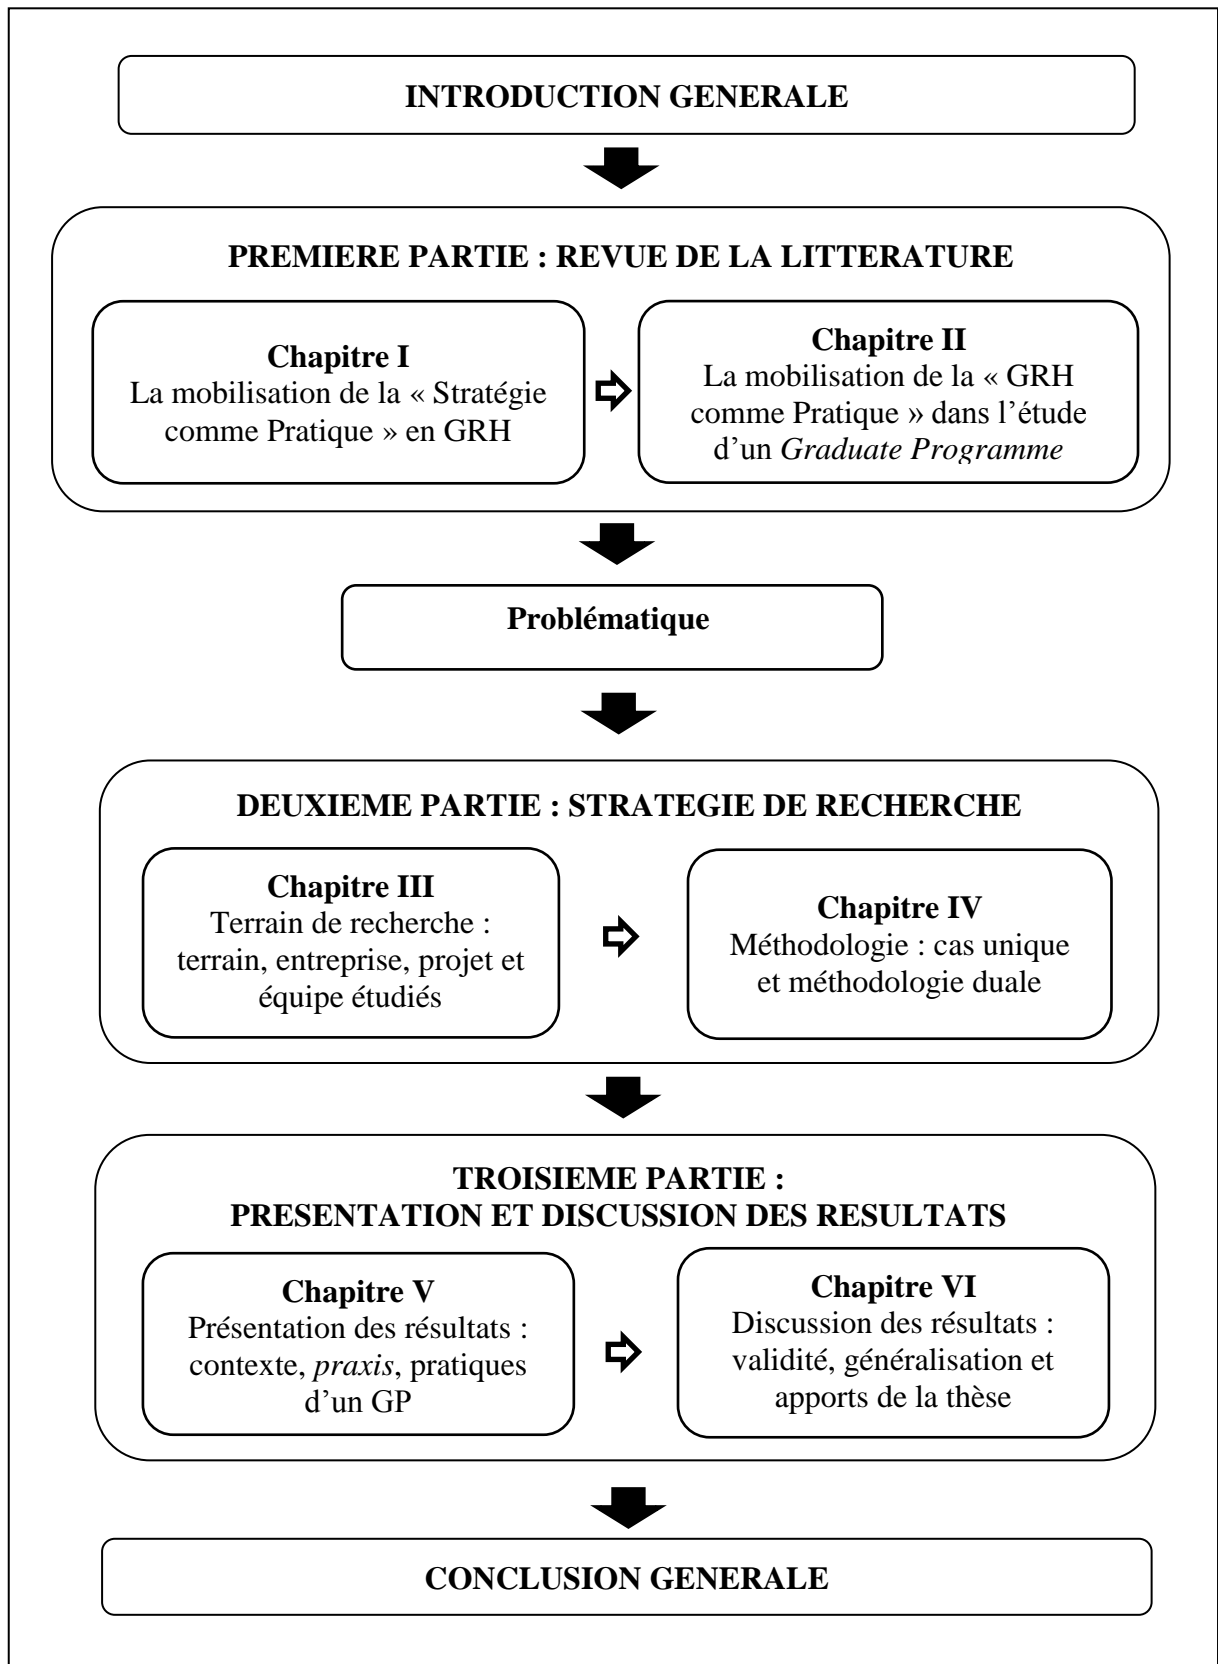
INTRODUCTION GENERALE

PREMIERE PARTIE : REVUE DE LA LITTERATURE

Chapitre I
La mobilisation de la « Stratégie comme Pratique » en GRH

Chapitre II
La mobilisation de la « GRH comme Pratique » dans l'étude d'un Graduate Programme

Problématique

DEUXIEME PARTIE : STRATEGIE DE RECHERCHE

Chapitre III
Terrain de recherche : terrain, entreprise, projet et équipe étudiés

Chapitre IV
Méthodologie : cas unique et méthodologie duale

TROISIEME PARTIE :
PRESENTATION ET DISCUSSION DES RESULTATS

Chapitre V
Présentation des résultats : contexte, praxis, pratiques d'un GP

Chapitre VI
Discussion des résultats : validité, généralisation et apports de la thèse

CONCLUSION GENERALE